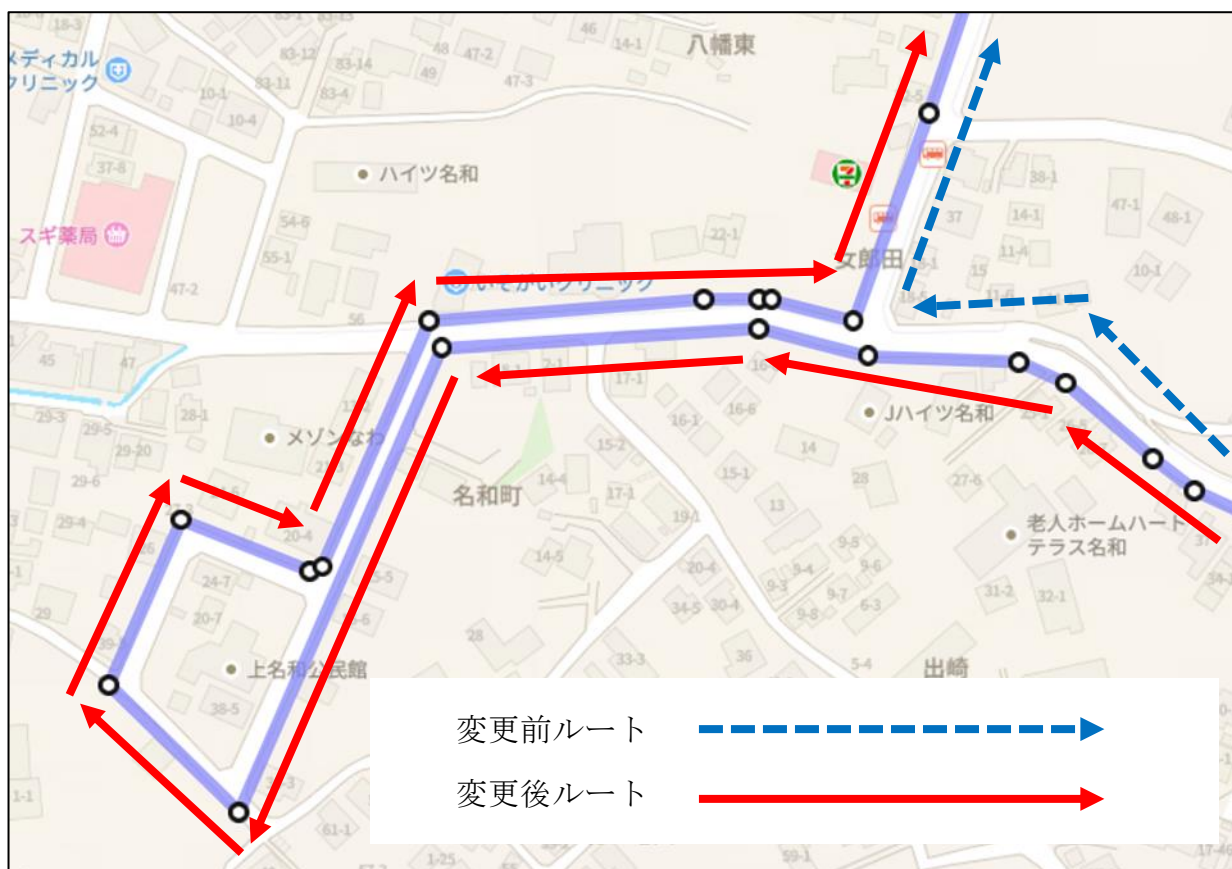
18-3
83-1
メディカル
クリニック
83-12
83-11
83-14
83-4
48
49
47-2
47-3
46
14-1
八幡東
10-1
10-4
52-4
37-8
ハイツ名和
スギ薬局
54-6
55-1
47-2
56
22-1
38-1
37
14-1
11-4
15
47-1
48-1
10-1
文郎田
いそがいクリニック
45
47
28-1
29-3
29-5
29-20
29-6
29-4
メゾンなわ
17-1
16-1
16-6
15-2
2-1
Jハイツ名和
14
28
27-6
老人ホームハート
テラス名和
名和町
14-4
17-1
19-1
13
15-1
20-4
24-7
20-7
上名和公民館
38-5
14-5
20-4
34-5
30-4
9-3
9-4
9-6
9-7
9-8
6-3
31-2
32-1
29
28
33-3
36
5-4
出崎
1-1
61-1
1-25
59-1
変更前ルート
変更後ルート